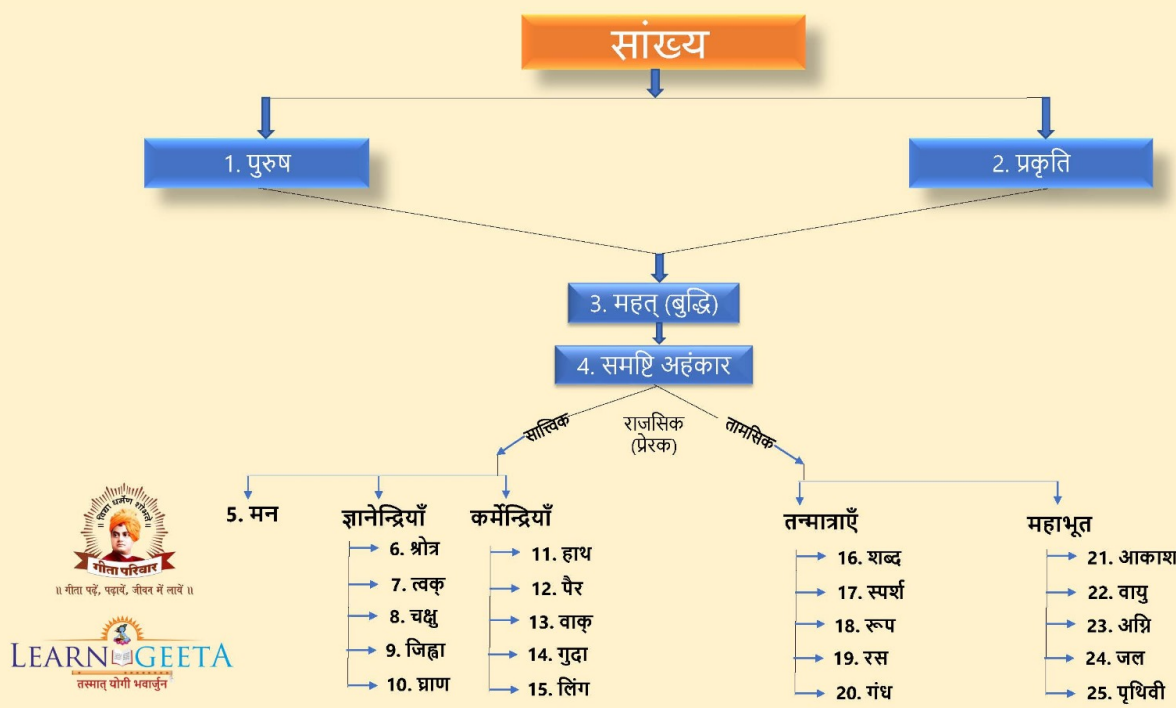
सांख्य

1. पुरुष

2. प्रकृति

3. महत् (बुद्धि)

4. समष्टि अहंकार

सात्विक

राजसिक (प्रेरक)

तामसिक

5. मन

ज्ञानेन्द्रियाँ
6. श्रोत्र
7. त्वक्
8. चक्षु
9. जिह्वा
10. घ्राण

कर्मेन्द्रियाँ
11. हाथ
12. पैर
13. वाक्
14. गुदा
15. लिंग

तन्मात्राएँ
16. शब्द
17. स्पर्श
18. रूप
19. रस
20. गंध

महाभूत
21. आकाश
22. वायु
23. अग्नि
24. जल
25. पृथिवी

विद्या धर्मेण शोभते
गीता परिवार
॥ गीता पढ़ें, पढ़ायें, जीवन में लायें ॥

LEARN GEETA
तस्मात् योगी भवार्जुन